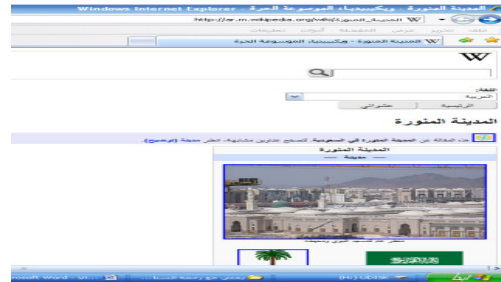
المدينة المنورة - ويكيبيديا، الموسوعة الحرة - Windows Internet Explorer
http://ar.m.wikipedia.org/wiki/المدينة_المنورة
المدينة المنورة - ويكيبيديا، الموسوعة الحرة
W
اللغة:
العربية
الرئيسية
عشوائي
المدينة المنورة
هذه المقالة عن المدينة المنورة في السعودية. لمعاني أخرى، انظر صفحة (توضيح)
المدينة المنورة
مدينة
منظر عام لمسجد النبوي ومحيطه